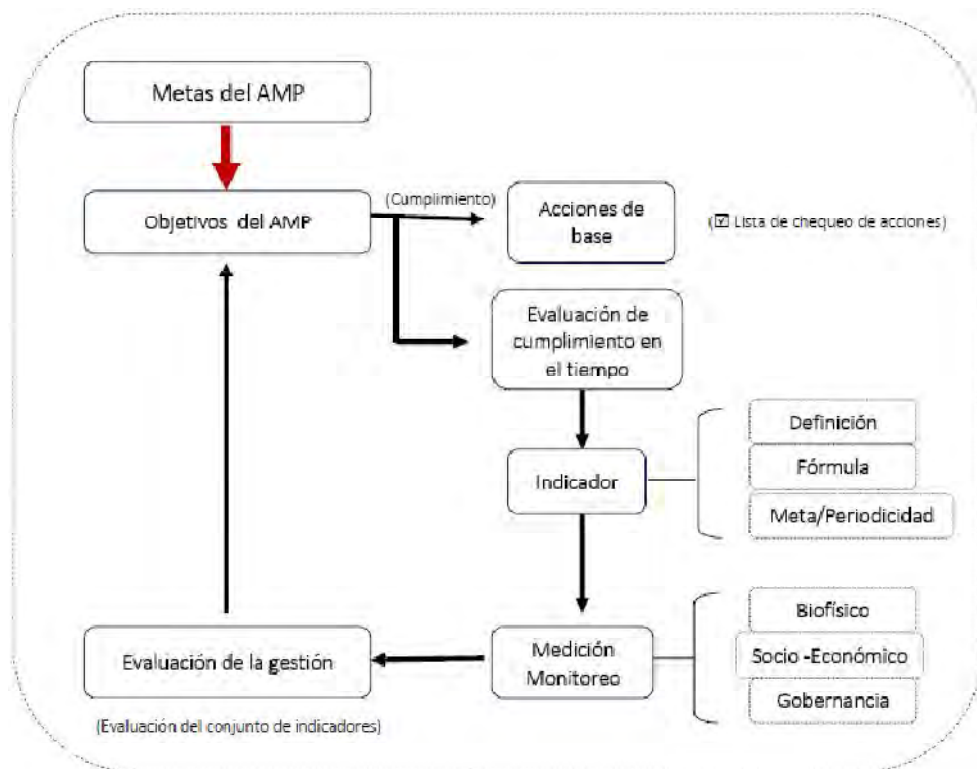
Metas del AMP

Objetivos del AMP

(Cumplimiento)

Acciones de base

(☑ Lista de chequeo de acciones)

Evaluación de cumplimiento en el tiempo

Indicador

Definición

Fórmula

Meta/Periodicidad

Medición Monitoreo

Biofísico

Socio -Económico

Gobernancia

Evaluación de la gestión

(Evaluación del conjunto de indicadores)